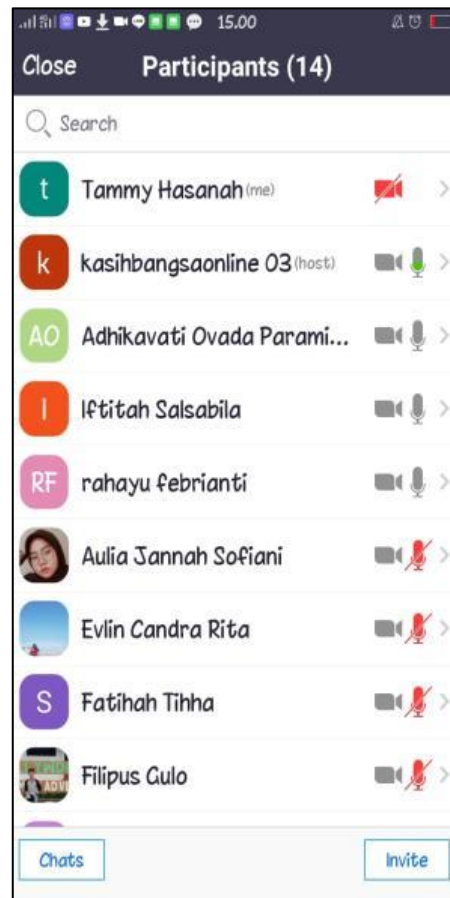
15.00

Close Participants (14)

Search

t Tammy Hasanah (me)

k kasihbangsaonline 03 (host)

AO Adhikavati Ovada Parami...

I Iftitah Salsabila

RF rahayu febrianti

Aulia Jannah Sofiani

Evlin Candra Rita

S Fatihah Tihha

Filipus Gulo

Chats Invite